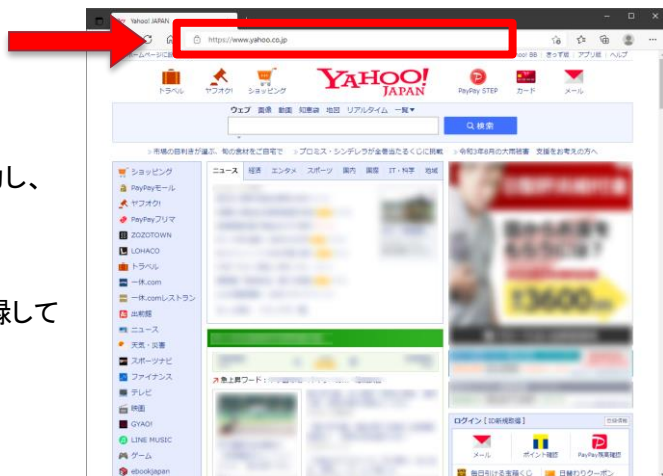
Yahoo! JAPAN

https://www.yahoo.co.jp

ホームページに

ool 98 | きっず版 | アプリ版 | ヘルプ

トラベル ヤフオク! ショッピング

YAHOO! JAPAN

PayPay STEP カード メール

ウェブ 画像 動画 知恵袋 地図 リアルタイム 一覧▼

Q 検索

市場の目利きが選ぶ、旬の食材をご自宅で　プロミス・シンデレラが全巻当たるくじに挑戦　令和3年8月の大雨被害　支援をお考えの方へ

り、

緑して

ショッピング
PayPayモール
ヤフオク!
PayPayフリマ
ZOZOTOWN
LOHACO
トラベル
一休.com
一休.comレストラン
出前館
ニュース
天気・災害
スポーツナビ
ファイナンス
テレビ
映画
GYAO!
LINE MUSIC
ゲーム
ebookjapan

ニュース 経済 エンタメ スポーツ 国内 国際 IT・科学 地域

急上昇ワード：

¥3600

ログイン [ID新規取得]

メール ポイント確認 PayPay残高確認

毎日引ける宝箱くじ　日替わりクーポン